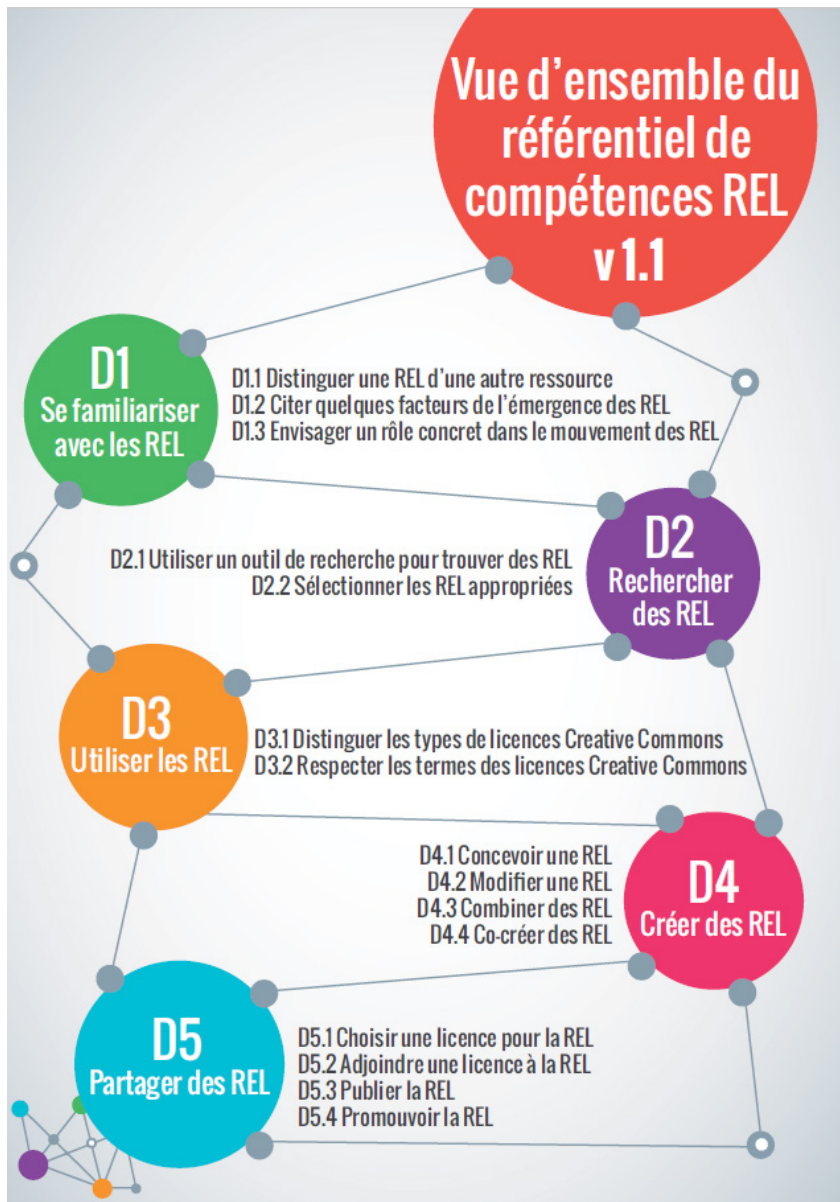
Vue d'ensemble du référentiel de compétences REL v1.1

D1
Se familiariser avec les REL

D1.1 Distinguer une REL d'une autre ressource
D1.2 Citer quelques facteurs de l'émergence des REL
D1.3 Envisager un rôle concret dans le mouvement des REL

D2
Rechercher des REL

D2.1 Utiliser un outil de recherche pour trouver des REL
D2.2 Sélectionner les REL appropriées

D3
Utiliser les REL

D3.1 Distinguer les types de licences Creative Commons
D3.2 Respecter les termes des licences Creative Commons

D4
Créer des REL

D4.1 Concevoir une REL
D4.2 Modifier une REL
D4.3 Combiner des REL
D4.4 Co-créer des REL

D5
Partager des REL

D5.1 Choisir une licence pour la REL
D5.2 Adjoindre une licence à la REL
D5.3 Publier la REL
D5.4 Promouvoir la REL